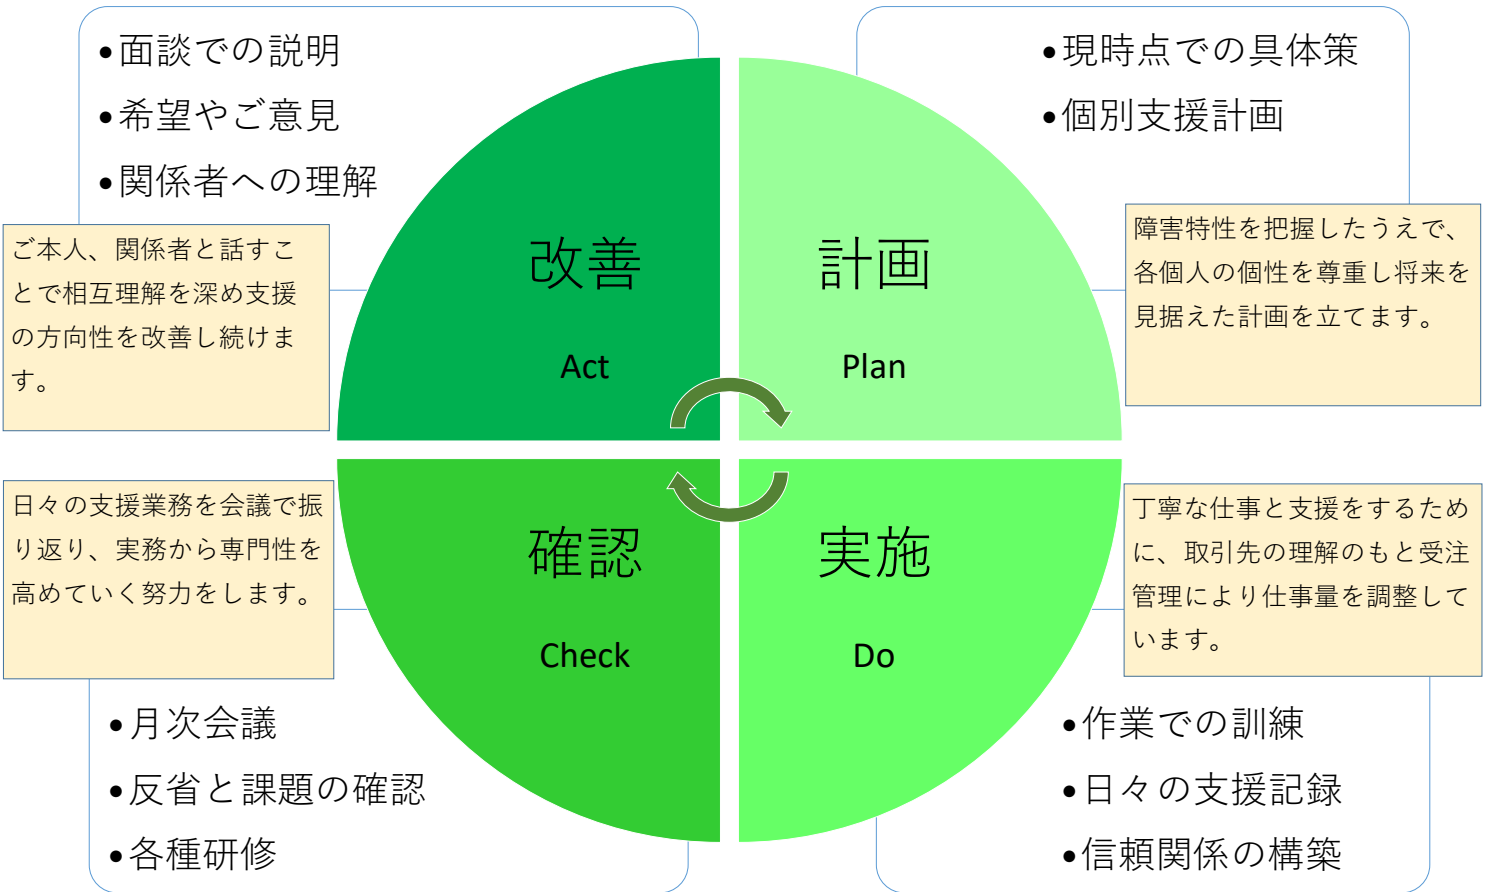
•面談での説明
•希望やご意見
•関係者への理解

ご本人、関係者と話すことで相互理解を深め支援の方向性を改善し続けます。

改善

Act

•現時点での具体策
•個別支援計画

障害特性を把握したうえで、各個人の個性を尊重し将来を見据えた計画を立てます。

計画

Plan

確認

Check

実施

Do

日々の支援業務を会議で振り返り、実務から専門性を高めていく努力をします。

丁寧な仕事と支援をするために、取引先の理解のもと受注管理により仕事量を調整しています。

•月次会議
•反省と課題の確認
•各種研修

•作業での訓練
•日々の支援記録
•信頼関係の構築